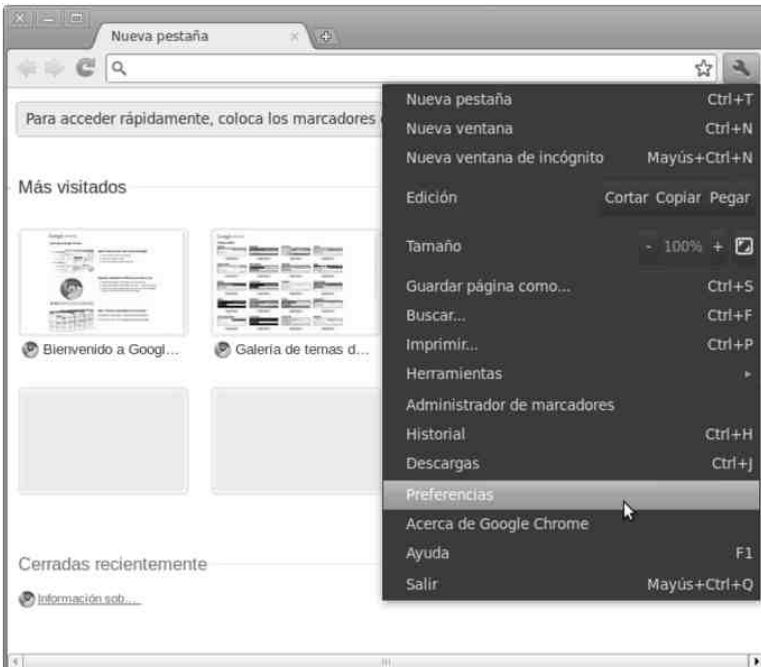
Nueva pestaña

Para acceder rápidamente, coloca los marcadores

Más visitados

Bienvenido a Googl...

Galería de temas d...

Cerradas recientemente

Información sob...

Nueva pestaña Ctrl+T
Nueva ventana Ctrl+N
Nueva ventana de incógnito Mayús+Ctrl+N
Edición Cortar Copiar Pegar
Tamaño - 100% +
Guardar página como... Ctrl+S
Buscar... Ctrl+F
Imprimir... Ctrl+P
Herramientas
Administrador de marcadores
Historial Ctrl+H
Descargas Ctrl+J
Preferencias
Acerca de Google Chrome
Ayuda F1
Salir Mayús+Ctrl+Q